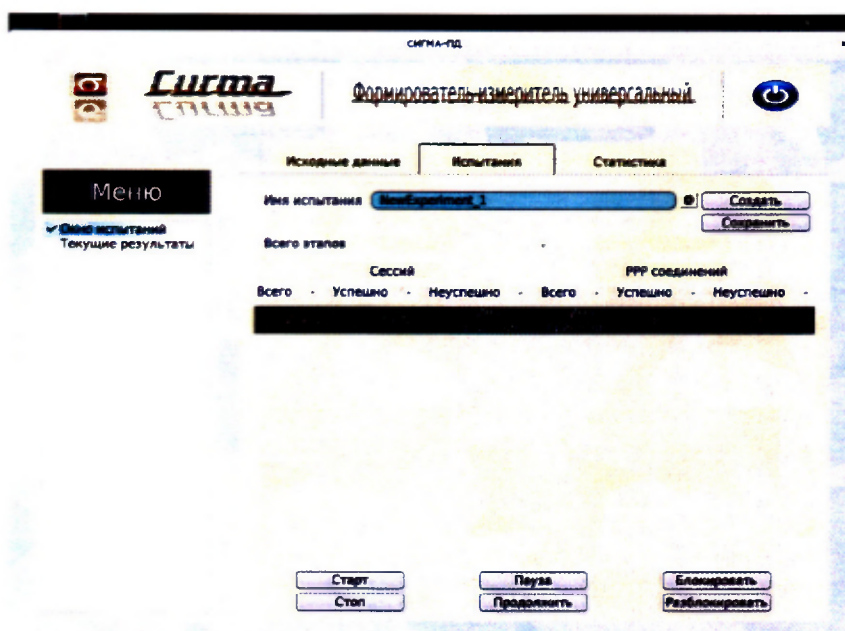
СИГМА-ПД

Сигма

Формирователь-измеритель универсальный

Исходные данные

Испытания

Статистика

Меню

✔Окно испытаний

Текущие результаты

Имя испытания NewExperiment_1

Создать

Сохранить

Всего этапов -

Сессий

PPP соединений

Всего - Успешно - Неуспешно - Всего - Успешно - Неуспешно -

Старт

Стоп

Пауза

Продолжить

Блокировать

Разблокировать